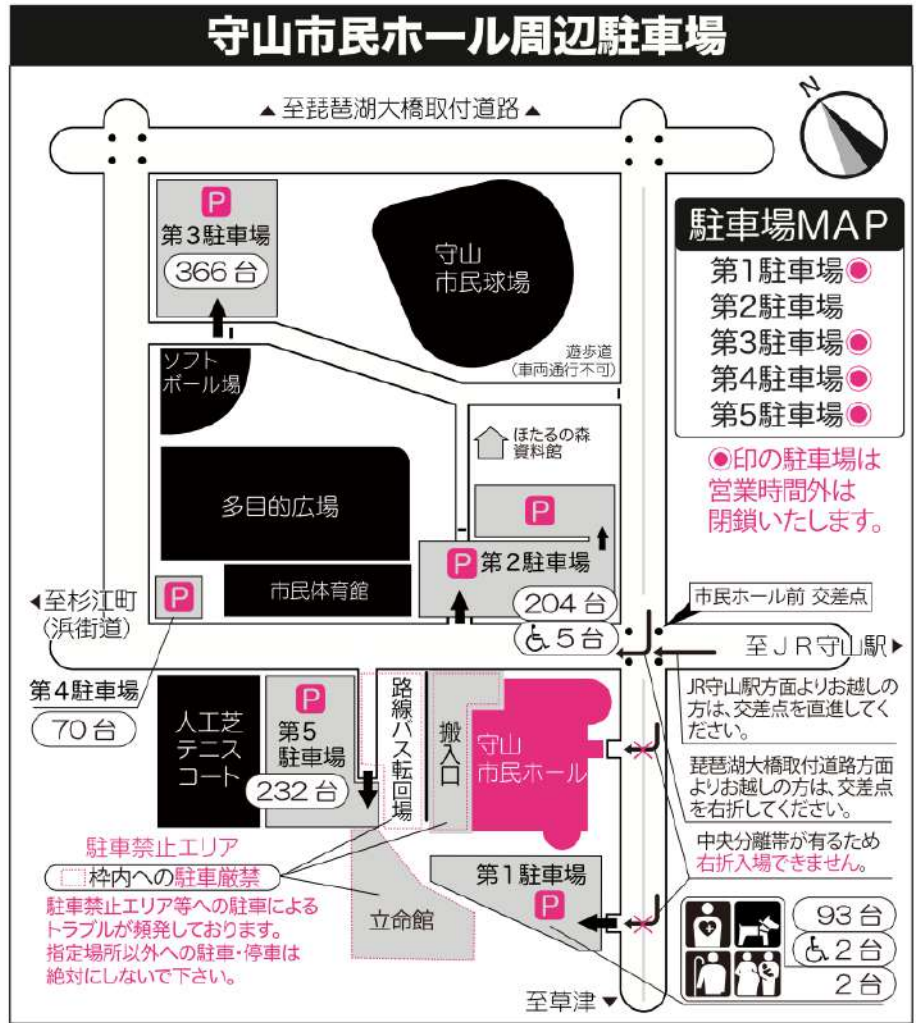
守山市民ホール周辺駐車場

▲至琵琶湖大橋取付道路▲

N

P
第3駐車場
366台

守山
市民球場

駐車場MAP
第1駐車場◉
第2駐車場
第3駐車場◉
第4駐車場◉
第5駐車場◉

◉印の駐車場は営業時間外は閉鎖いたします。

ソフトボール場

遊歩道
(車両通行不可)

ほたるの森資料館

多目的広場

P

P 第2駐車場
204台
♿5台

市民体育館

◂至杉江町
(浜街道)

P

市民ホール前 交差点

至JR守山駅▸

第4駐車場
70台

人工芝テニスコート

P
第5
駐車場
232台

路線バス転回場

搬入口

守山
市民ホール

JR守山駅方面よりお越しの方は、交差点を直進してください。

琵琶湖大橋取付道路方面よりお越しの方は、交差点を右折してください。

中央分離帯が有るため右折入場できません。

駐車禁止エリア
枠内への駐車厳禁

駐車禁止エリア等への駐車によるトラブルが頻発しております。
指定場所以外への駐車・停車は絶対にしないで下さい。

第1駐車場
P

立命館

93台
♿2台
2台

至草津▾